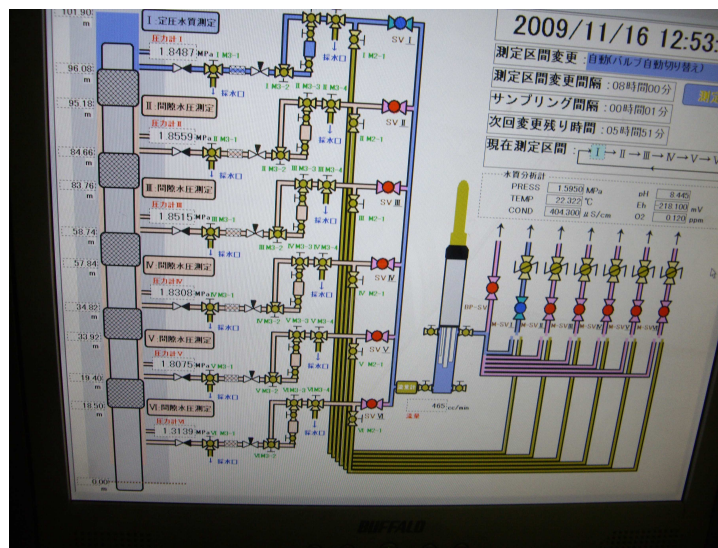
101.90 m

Ⅰ 定圧水質測定
圧力計Ⅰ
1.8487 MPa
Ⅰ M3-1
Ⅰ M3-2
Ⅰ M3-3
Ⅰ M3-4
Ⅰ M2-1
採水口
SV Ⅰ

96.08 m

95.18 m

Ⅱ 間隙水圧測定
圧力計Ⅱ
1.8559 MPa
Ⅱ M3-1
Ⅱ M3-2
Ⅱ M3-3
Ⅱ M3-4
Ⅱ M2-1
採水口
SV Ⅱ

84.66 m

83.76 m

Ⅲ 間隙水圧測定
圧力計Ⅲ
1.8515 MPa
Ⅲ M3-1
Ⅲ M3-2
Ⅲ M3-3
Ⅲ M3-4
Ⅲ M2-1
採水口
SV Ⅲ

58.74 m

57.84 m

Ⅳ 間隙水圧測定
圧力計Ⅳ
1.8308 MPa
Ⅳ M3-1
Ⅳ M3-2
Ⅳ M3-3
Ⅳ M3-4
Ⅳ M2-1
採水口
SV Ⅳ

34.82 m

33.92 m

Ⅴ 間隙水圧測定
圧力計Ⅴ
1.8075 MPa
Ⅴ M3-1
Ⅴ M3-2
Ⅴ M3-3
Ⅴ M3-4
Ⅴ M2-1
採水口
SV Ⅴ

19.40 m

18.50 m

Ⅵ 間隙水圧測定
圧力計Ⅵ
1.3139 MPa
Ⅵ M3-1
Ⅵ M3-2
Ⅵ M3-3
Ⅵ M3-4
Ⅵ M2-1
採水口
SV Ⅵ

0.00 m

2009/11/16 12:53

測定区間変更 自動(バルブ自動切り替え)
測定区間変更間隔 : 08時間00分
サンプリング間隔 : 00時間01分
次回変更残り時間 : 05時間51分
現在測定区間 Ⅰ → Ⅱ → Ⅲ → Ⅳ → Ⅴ → Ⅵ

水質分析計
PRESS 1.5950 MPa
TEMP 22.322 ℃
COND 404.300 μS/cm
pH 8.445
Eh -218.100 mV
O2 0.120 ppm

BP-SV
M-SV
流量
465 cc/min

BUFFALO